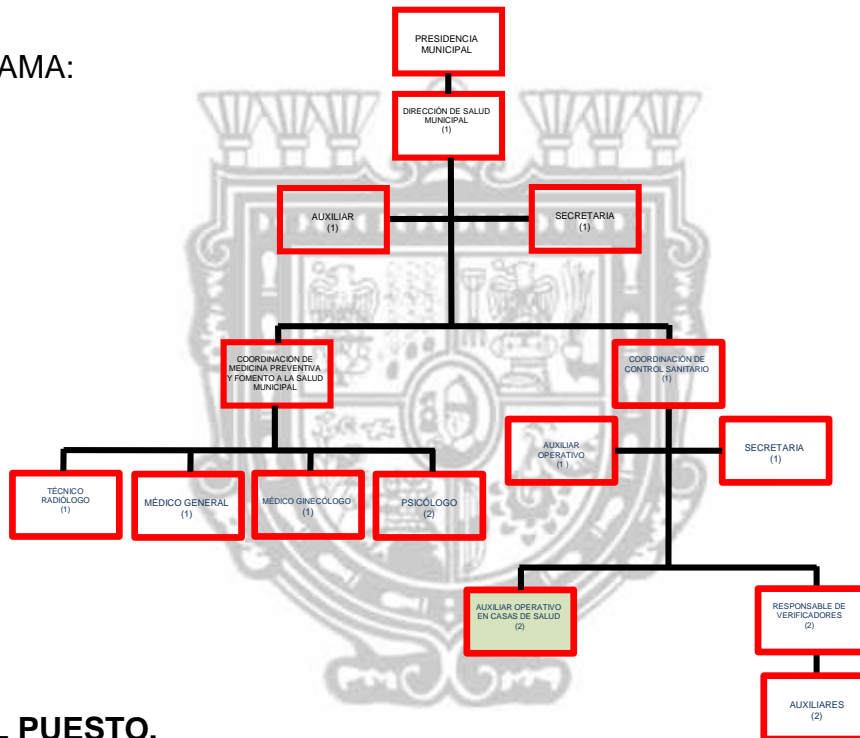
AMA:

PRESIDENCIA MUNICIPAL

DIRECCIÓN DE SALUD MUNICIPAL (1)

AUXILIAR (1)

SECRETARIA (1)

COORDINACIÓN DE MEDICINA PREVENTIVA Y FOMENTO A LA SALUD MUNICIPAL

COORDINACIÓN DE CONTROL SANITARIO (1)

AUXILIAR OPERATIVO (1)

SECRETARIA (1)

TÉCNICO RADIÓLOGO (1)

MÉDICO GENERAL (1)

MÉDICO GINECÓLOGO (1)

PSICÓLOGO (2)

AUXILIAR OPERATIVO EN CASAS DE SALUD (2)

RESPONSABLE DE VERIFICADORES (2)

AUXILIARES (2)

L PUESTO.